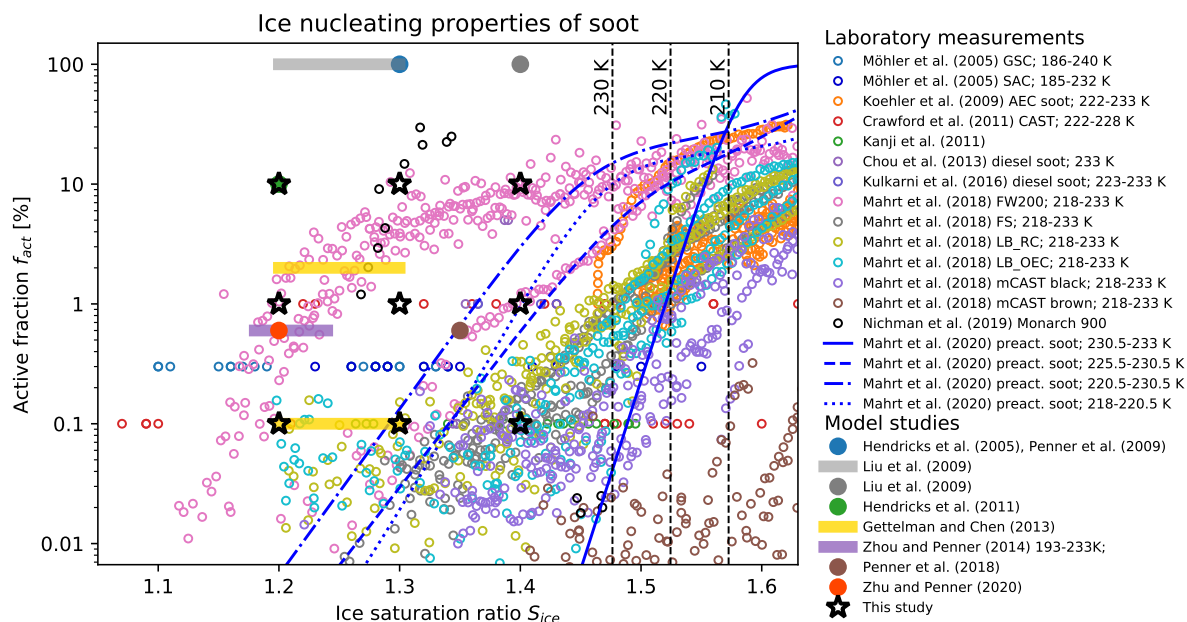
Ice nucleating properties of soot

230 K
220 K
210 K

Active fraction $f_{act}$ [%]

100
10
1
0.1
0.01

1.1
1.2
1.3
1.4
1.5
1.6

Ice saturation ratio $S_{ice}$

Laboratory measurements
Möhler et al. (2005) GSC; 186-240 K
Möhler et al. (2005) SAC; 185-232 K
Koehler et al. (2009) AEC soot; 222-233 K
Crawford et al. (2011) CAST; 222-228 K
Kanji et al. (2011)
Chou et al. (2013) diesel soot; 233 K
Kulkarni et al. (2016) diesel soot; 223-233 K
Mahrt et al. (2018) FW200; 218-233 K
Mahrt et al. (2018) FS; 218-233 K
Mahrt et al. (2018) LB_RC; 218-233 K
Mahrt et al. (2018) LB_OEC; 218-233 K
Mahrt et al. (2018) mCAST black; 218-233 K
Mahrt et al. (2018) mCAST brown; 218-233 K
Nichman et al. (2019) Monarch 900
Mahrt et al. (2020) preact. soot; 230.5-233 K
Mahrt et al. (2020) preact. soot; 225.5-230.5 K
Mahrt et al. (2020) preact. soot; 220.5-230.5 K
Mahrt et al. (2020) preact. soot; 218-220.5 K
Model studies
Hendricks et al. (2005), Penner et al. (2009)
Liu et al. (2009)
Liu et al. (2009)
Hendricks et al. (2011)
Gettelman and Chen (2013)
Zhou and Penner (2014) 193-233K;
Penner et al. (2018)
Zhu and Penner (2020)
This study